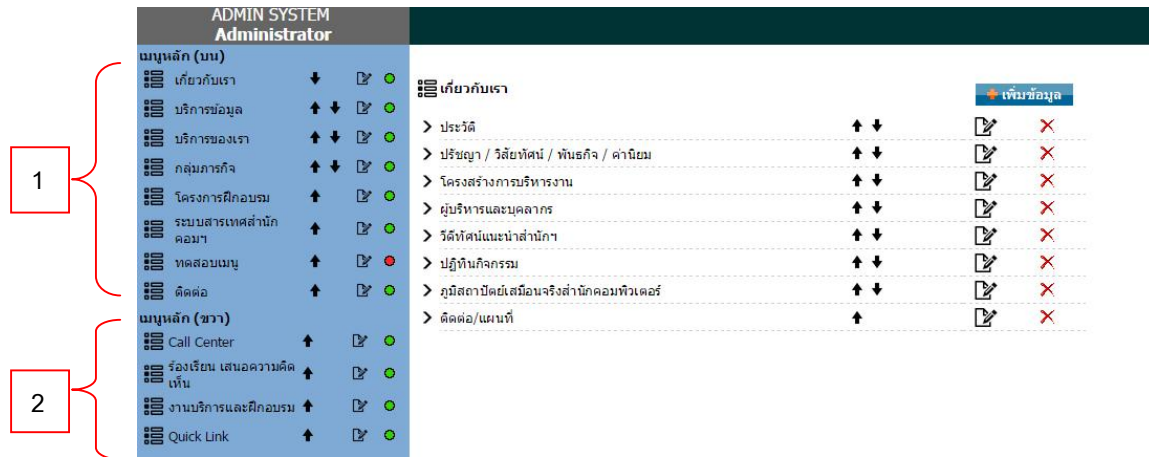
ADMIN SYSTEM
Administrator

เมนูหลัก (บน)
เกี่ยวกับเรา
บริการข้อมูล
บริการของเรา
กลุ่มภารกิจ
โครงการฝึกอบรม
ระบบสารเทศสำนักคอมฯ
ทดสอบเมนู
ติดต่อ

เมนูหลัก (ขวา)
Call Center
ร้องเรียน เสนอความคิดเห็น
งานบริการและฝึกอบรม
Quick Link

1

2

เกี่ยวกับเรา
เพิ่มข้อมูล

> ประวัติ
> ปรัชญา / วิสัยทัศน์ / พันธกิจ / ค่านิยม
> โครงสร้างการบริหารงาน
> ผู้บริหารและบุคลากร
> วีดีทัศน์แนะนำสำนักฯ
> ปฏิทินกิจกรรม
> ภูมิสถาปัตย์เสมือนจริงสำนักคอมพิวเตอร์
> ติดต่อ/แผนที่